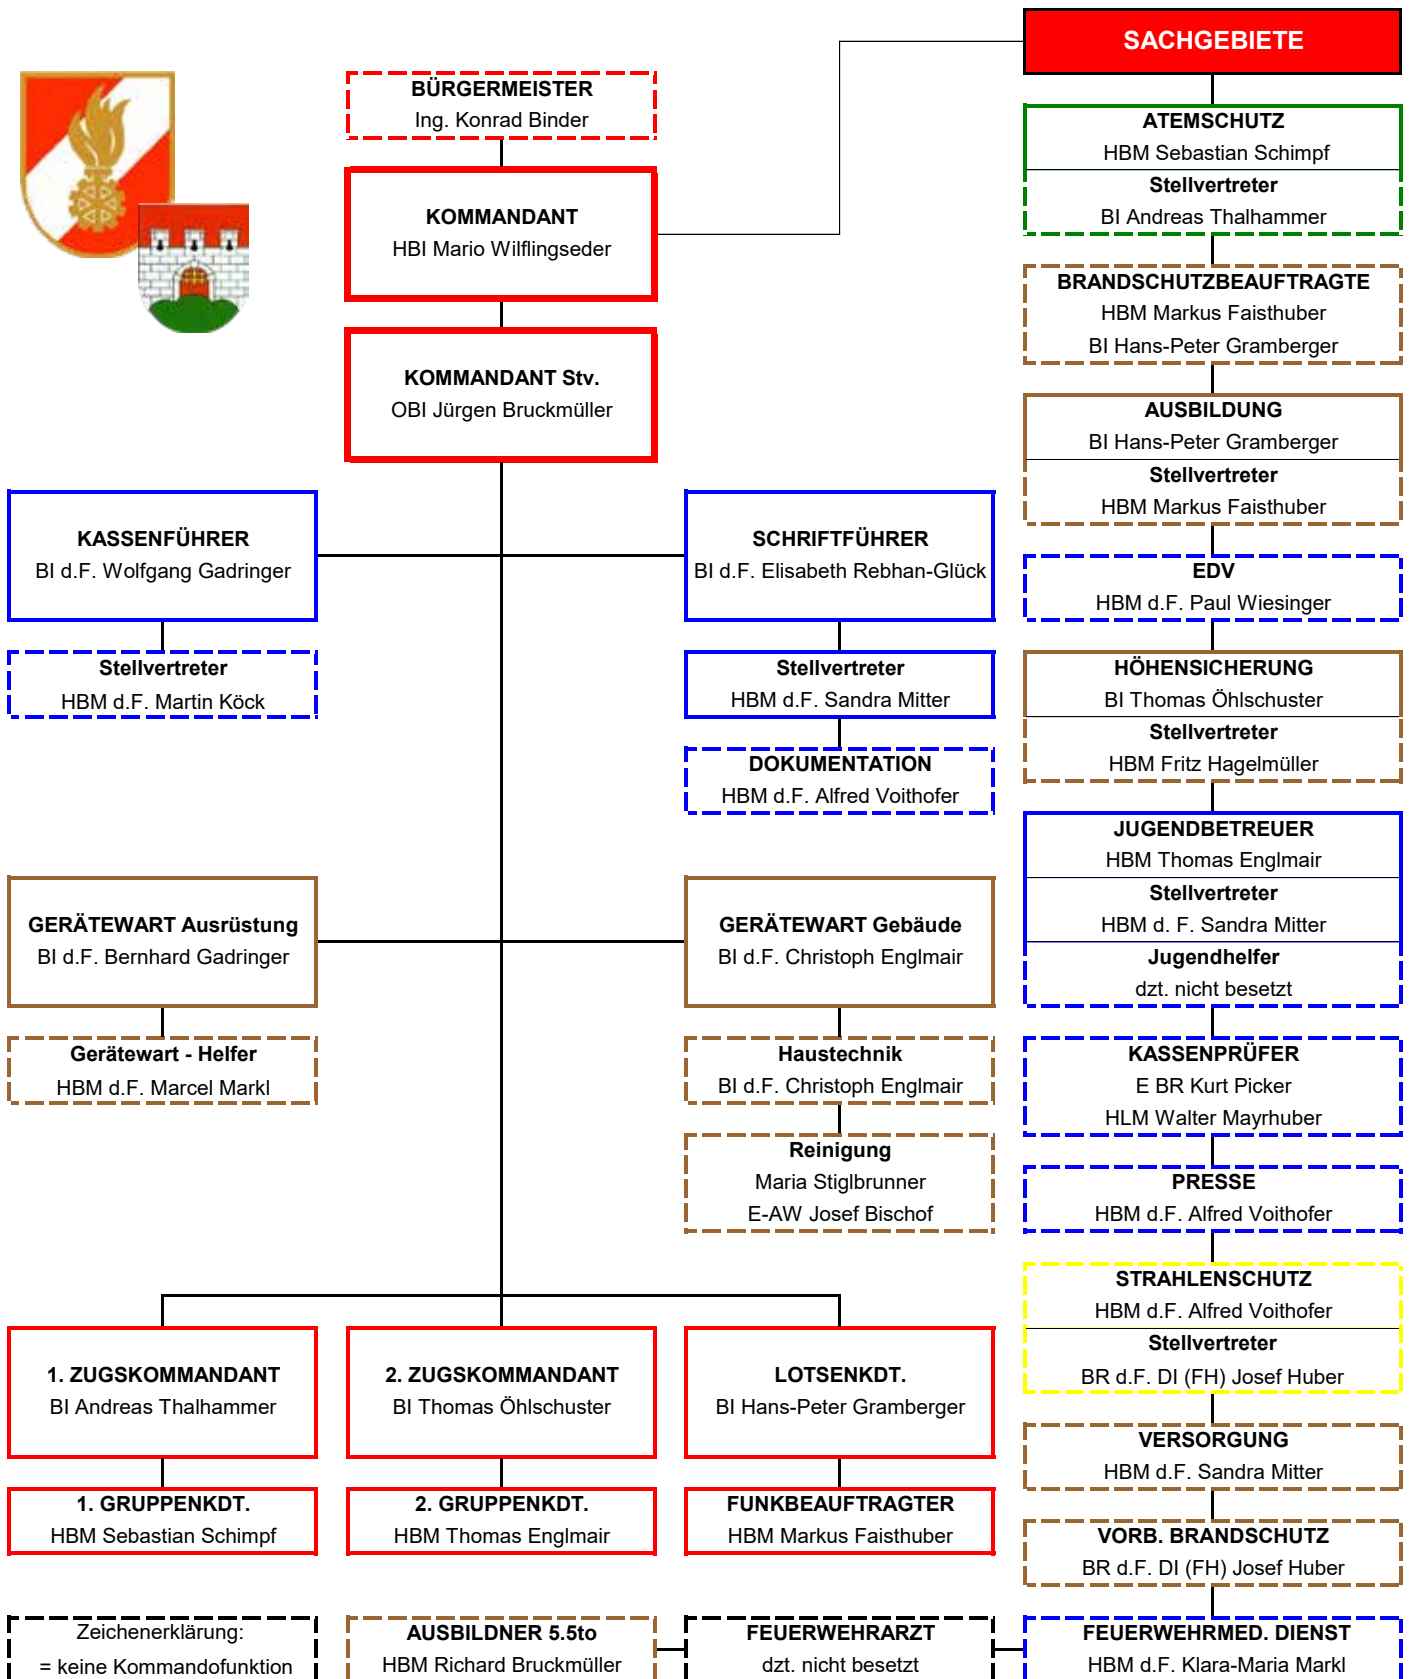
SACHGEBIETE

BÜRGERMEISTER
Ing. Konrad Binder

KOMMANDANT
HBI Mario Wilflingseder

KOMMANDANT Stv.
OBI Jürgen Bruckmüller

ATEMSCHUTZ
HBM Sebastian Schimpf
Stellvertreter
BI Andreas Thalhammer

BRANDSCHUTZBEAUFTRAGTE
HBM Markus Faisthuber
BI Hans-Peter Gramberger

AUSBILDUNG
BI Hans-Peter Gramberger
Stellvertreter
HBM Markus Faisthuber

EDV
HBM d.F. Paul Wiesinger

HÖHENSICHERUNG
BI Thomas Öhlschuster
Stellvertreter
HBM Fritz Hagelmüller

JUGENDBETREUER
HBM Thomas Englmair
Stellvertreter
HBM d. F. Sandra Mitter
Jugendhelfer
dzt. nicht besetzt

KASSENPRÜFER
E BR Kurt Picker
HLM Walter Mayrhuber

PRESSE
HBM d.F. Alfred Voithofer

STRAHLENSCHUTZ
HBM d.F. Alfred Voithofer
Stellvertreter
BR d.F. DI (FH) Josef Huber

VERSORGUNG
HBM d.F. Sandra Mitter

VORB. BRANDSCHUTZ
BR d.F. DI (FH) Josef Huber

FEUERWEHRMED. DIENST
HBM d.F. Klara-Maria Markl

KASSENFÜHRER
BI d.F. Wolfgang Gadringer

Stellvertreter
HBM d.F. Martin Köck

SCHRIFTFÜHRER
BI d.F. Elisabeth Rebhan-Glück

Stellvertreter
HBM d.F. Sandra Mitter

DOKUMENTATION
HBM d.F. Alfred Voithofer

GERÄTEWART Ausrüstung
BI d.F. Bernhard Gadringer

Gerätewart - Helfer
HBM d.F. Marcel Markl

GERÄTEWART Gebäude
BI d.F. Christoph Englmair

Haustechnik
BI d.F. Christoph Englmair

Reinigung
Maria Stiglbrunner
E-AW Josef Bischof

1. ZUGSKOMMANDANT
BI Andreas Thalhammer

2. ZUGSKOMMANDANT
BI Thomas Öhlschuster

LOTSENKDT.
BI Hans-Peter Gramberger

1. GRUPPENKDT.
HBM Sebastian Schimpf

2. GRUPPENKDT.
HBM Thomas Englmair

FUNKBEAUFTRAGTER
HBM Markus Faisthuber

Zeichenerklärung:
= keine Kommandofunktion

AUSBILDNER 5.5to
HBM Richard Bruckmüller

FEUERWEHRARZT
dzt. nicht besetzt